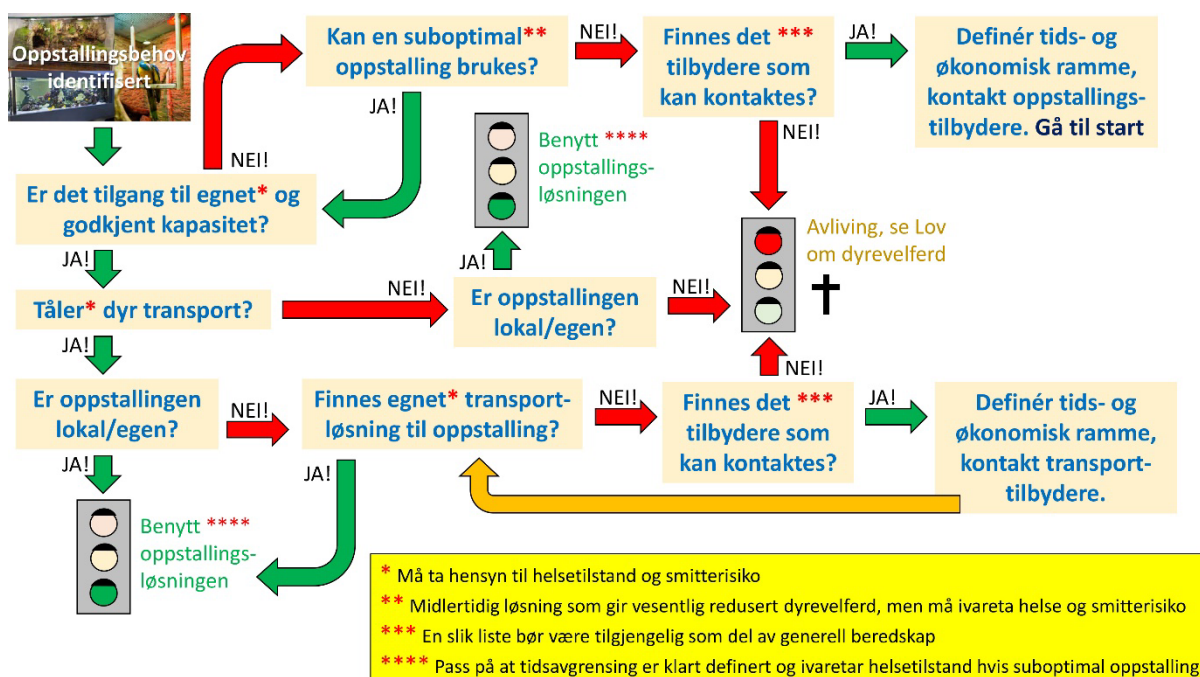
Oppstallingsbehov identifisert

Kan en suboptimal** oppstalling brukes?

NEI!

Finnes det *** tilbydere som kan kontaktes?

JA!

Definér tids- og økonomisk ramme, kontakt oppstallingstilbydere. Gå til start

JA!

NEI!

Benytt **** oppstallingsløsningen

NEI!

Er det tilgang til egnet* og godkjent kapasitet?

Avliving, se Lov om dyrevelferd

JA!

JA!

NEI!

NEI!

Tåler* dyr transport?

Er oppstallingen lokal/egen?

JA!

NEI!

Er oppstallingen lokal/egen?

NEI!

Finnes egnet* transportløsning til oppstalling?

NEI!

Finnes det *** tilbydere som kan kontaktes?

JA!

Definér tids- og økonomisk ramme, kontakt transporttilbydere.

JA!

JA!

Benytt **** oppstallingsløsningen

* Må ta hensyn til helsetilstand og smitterisiko
** Midlertidig løsning som gir vesentlig redusert dyrevelferd, men må ivareta helse og smitterisiko
*** En slik liste bør være tilgjengelig som del av generell beredskap
**** Pass på at tidsavgrensing er klart definert og ivaretar helsetilstand hvis suboptimal oppstalling